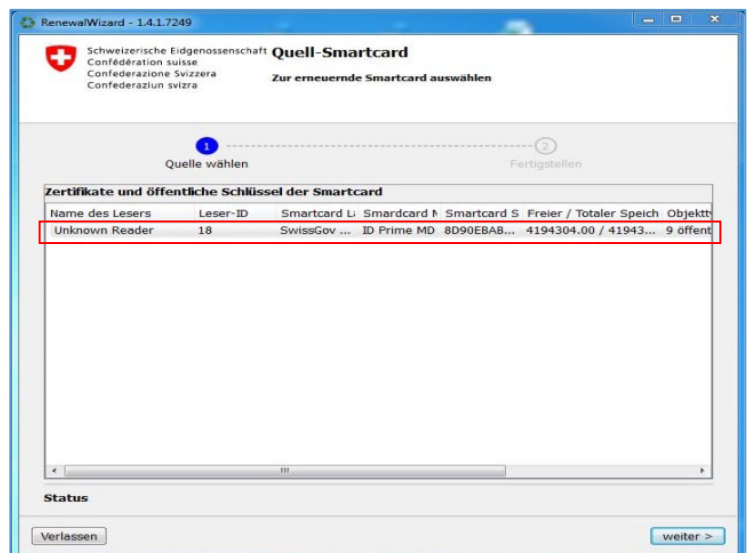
RenewalWizard - 1.4.1.7249

Schweizerische Eidgenossenschaft
Confédération suisse
Confederazione Svizzera
Confederaziun svizra

Quell-Smartcard

Zur erneuernde Smartcard auswählen

1 Quelle wählen
2 Fertigstellen

Zertifikate und öffentliche Schlüssel der Smartcard

| Name des Lesers | Leser-ID | Smartcard L | Smardcard M | Smartcard S | Freier / Totaler Speich | Objektty |
|---|---|---|---|---|---|---|
| Unknown Reader | 18 | SwissGov ... | ID Prime MD | 8D90EBAB... | 4194304.00 / 41943... | 9 öffent |

Status

Verlassen

weiter >